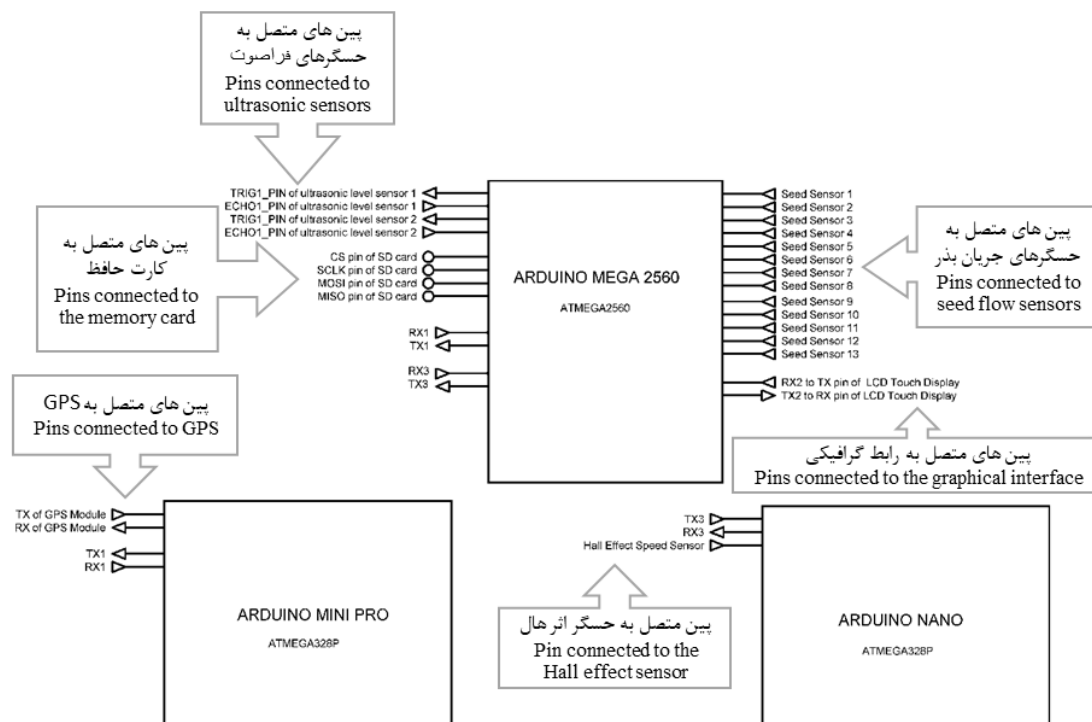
پین های متصل به حسگرهای فراصوت
Pins connected to ultrasonic sensors

TRIG1_PIN of ultrasonic level sensor 1
ECHO1_PIN of ultrasonic level sensor 1
TRIG1_PIN of ultrasonic level sensor 2
ECHO1_PIN of ultrasonic level sensor 2

پین های متصل به کارت حافظ
Pins connected to the memory card

CS pin of SD card
SCLK pin of SD card
MOSI pin of SD card
MISO pin of SD card

RX1
TX1
RX3
TX3

ARDUINO MEGA 2560
ATMEGA2560

Seed Sensor 1
Seed Sensor 2
Seed Sensor 3
Seed Sensor 4
Seed Sensor 5
Seed Sensor 6
Seed Sensor 7
Seed Sensor 8
Seed Sensor 9
Seed Sensor 10
Seed Sensor 11
Seed Sensor 12
Seed Sensor 13

پین های متصل به حسگرهای جریان بذر
Pins connected to seed flow sensors

RX2 to TX pin of LCD Touch Display
TX2 to RX pin of LCD Touch Display

پین های متصل به رابط گرافیکی
Pins connected to the graphical interface

پین های متصل به GPS
Pins connected to GPS

TX of GPS Module
RX of GPS Module
TX1
RX1

ARDUINO MINI PRO
ATMEGA328P

TX3
RX3
Hall Effect Speed Sensor

پین متصل به حسگر اثر هال
Pin connected to the Hall effect sensor

ARDUINO NANO
ATMEGA328P